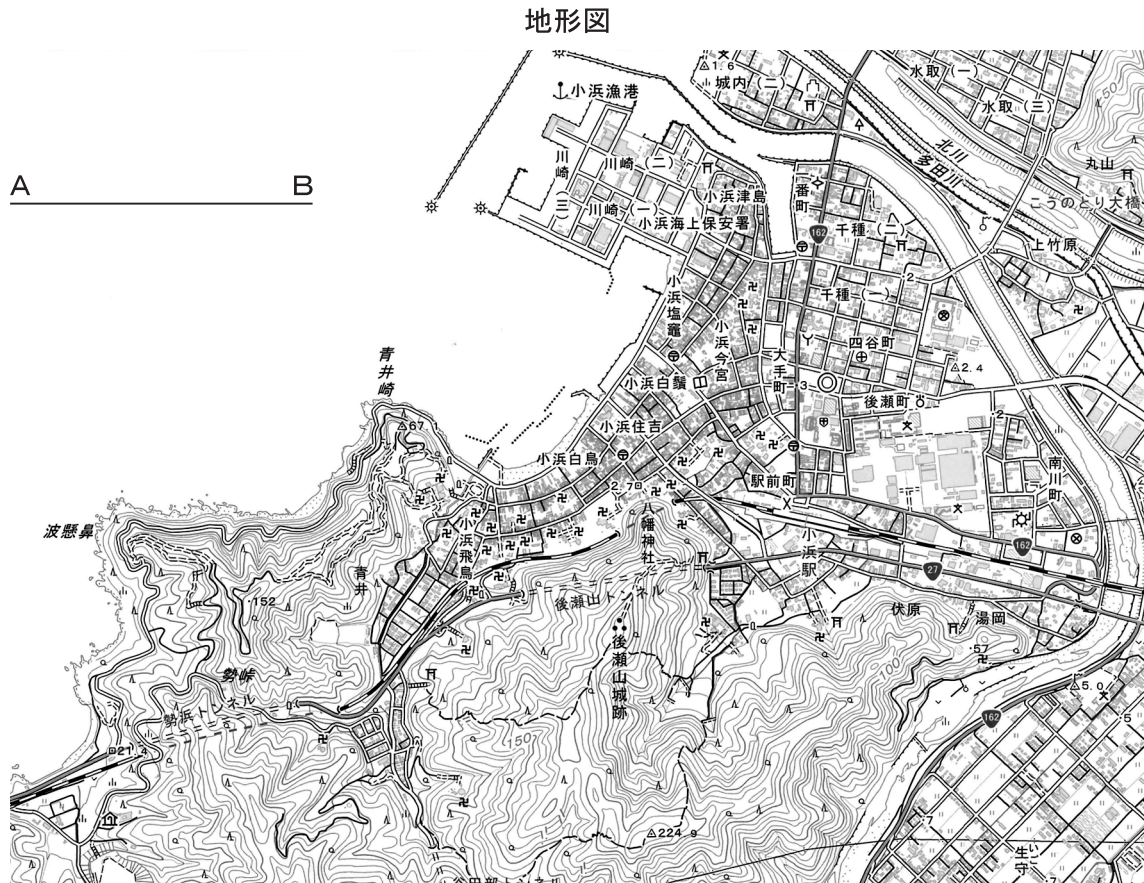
地形図

A B

△1.6
城内（二）
水取（一）
水取（三）
小浜漁港
北川
多田川
丸山
こうのとり大橋
川崎（三）
川崎（二）
川崎（一）
小浜津島
小浜海上保安署
番町
162
千種（二）
上竹原
千種（一）
小浜塩竈
小浜今宮
四谷町
青井崎
大手町
△2.4
小浜白鬚
後瀬町
△67
小浜住吉
小浜白鳥
南川町
駅前町
2.7
八幡神社
波懸鼻
小浜飛鳥
小浜駅
162
27
青井
152
後瀬山トンネル
伏原
湯岡
後瀬山城跡
57
勢峠
△5.0
勢浜トンネル
150
21.4
△224.9
7
生守
5
100
50
2
3